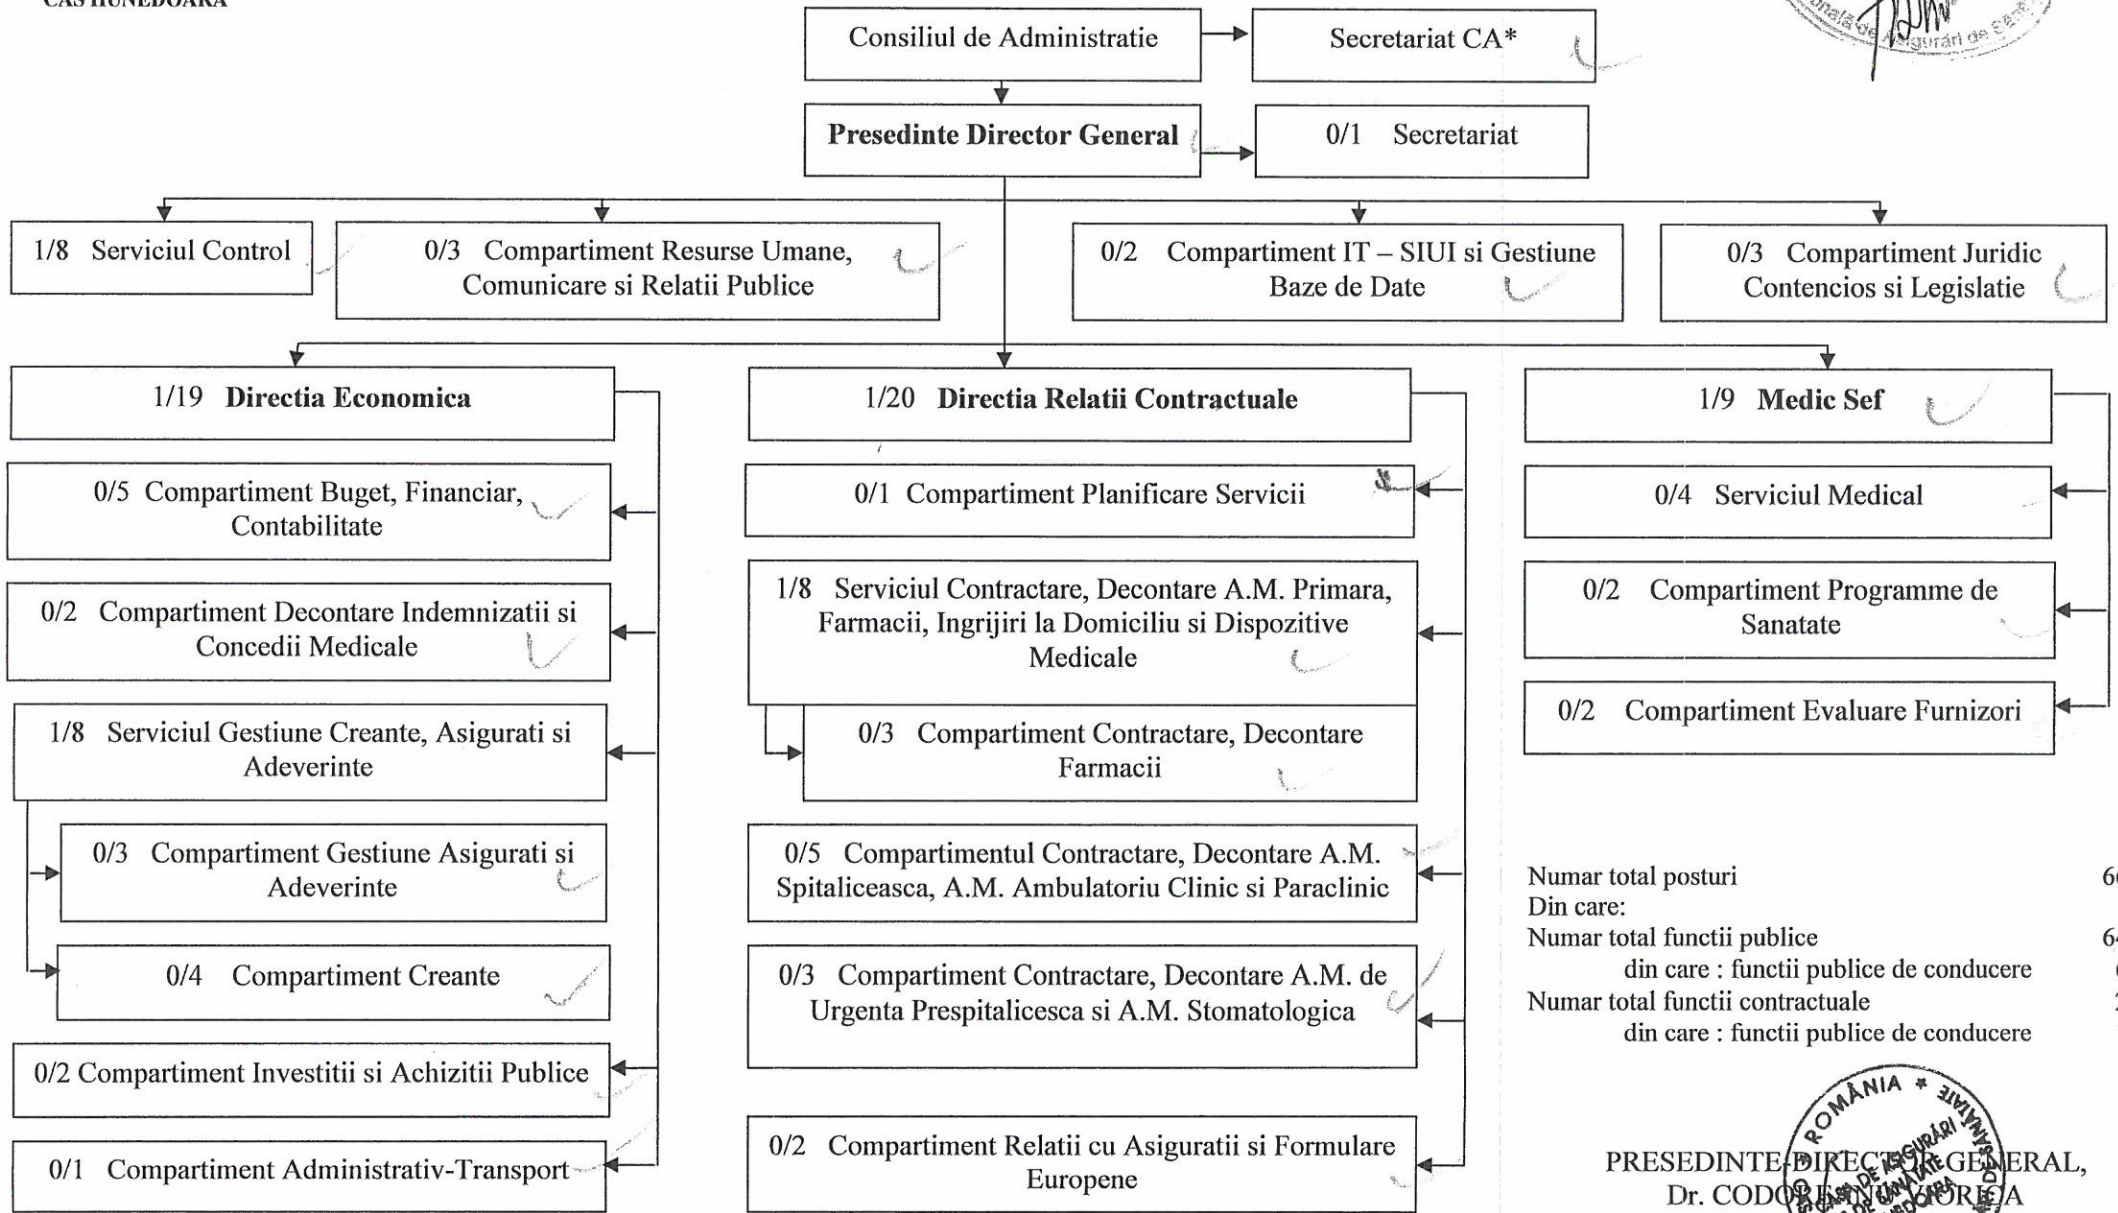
CAS HUNEDOARA

Consiliul de Administratie

Secretariat CA*

Presedinte Director General

0/1 Secretariat

1/8 Serviciul Control

0/3 Compartiment Resurse Umane, Comunicare si Relatii Publice

0/2 Compartiment IT – SIUI si Gestiune Baze de Date

0/3 Compartiment Juridic Contencios si Legislatie

1/19 Directia Economica

0/5 Compartiment Buget, Financiar, Contabilitate

0/2 Compartiment Decontare Indemnizatii si Concedii Medicale

1/8 Serviciul Gestiune Creante, Asigurati si Adeverinte

0/3 Compartiment Gestiune Asigurati si Adeverinte

0/4 Compartiment Creante

0/2 Compartiment Investitii si Achizitii Publice

0/1 Compartiment Administrativ-Transport

1/20 Directia Relatii Contractuale

0/1 Compartiment Planificare Servicii

1/8 Serviciul Contractare, Decontare A.M. Primara, Farmacii, Ingrijiri la Domiciliu si Dispozitive Medicale

0/3 Compartiment Contractare, Decontare Farmacii

0/5 Compartimentul Contractare, Decontare A.M. Spitaliceasca, A.M. Ambulatoriu Clinic si Paraclinic

0/3 Compartiment Contractare, Decontare A.M. de Urgenta Prespitalicesca si A.M. Stomatologica

0/2 Compartiment Relatii cu Asiguratii si Formulare Europene

1/9 Medic Sef

0/4 Serviciul Medical

0/2 Compartiment Programme de Sanatate

0/2 Compartiment Evaluare Furnizori

Numar total posturi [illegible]
Din care:
Numar total functii publice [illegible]
din care : functii publice de conducere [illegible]
Numar total functii contractuale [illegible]
din care : functii publice de conducere

ROMÂNIA

PRESEDINTE-DIRECTOR GENERAL,
Dr. CODOREAN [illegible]A